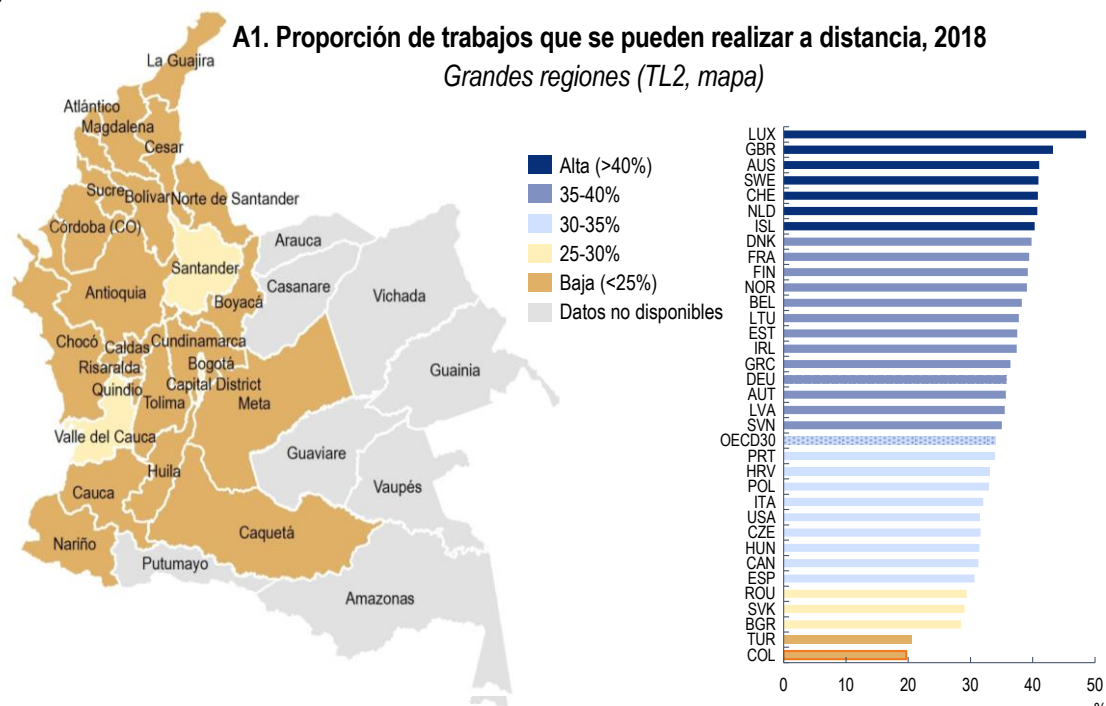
A1. Proporción de trabajos que se pueden realizar a distancia, 2018

Grandes regiones (TL2, mapa)

La Guajira
Atlántico
Magdalena
Cesar
Sucre
Bolívar
Norte de Santander
Córdoba (CO)
Santander
Arauca
Antioquia
Boyacá
Casanare
Vichada
Chocó
Caldas
Cundinamarca
Risaralda
Bogotá
Quindío
Capital District
Guainia
Tolima
Meta
Valle del Cauca
Guaviare
Huila
Vaupés
Cauca
Caquetá
Nariño
Putumayo
Amazonas

Alta (>40%)
35-40%
30-35%
25-30%
Baja (<25%)
Datos no disponibles

LUX
GBR
AUS
SWE
CHE
NLD
ISL
DNK
FRA
FIN
NOR
BEL
LTU
EST
IRL
GRC
DEU
AUT
LVA
SVN
OECD30
PRT
HRV
POL
ITA
USA
CZE
HUN
CAN
ESP
ROU
SVK
BGR
TUR
COL

0 10 20 30 40 50